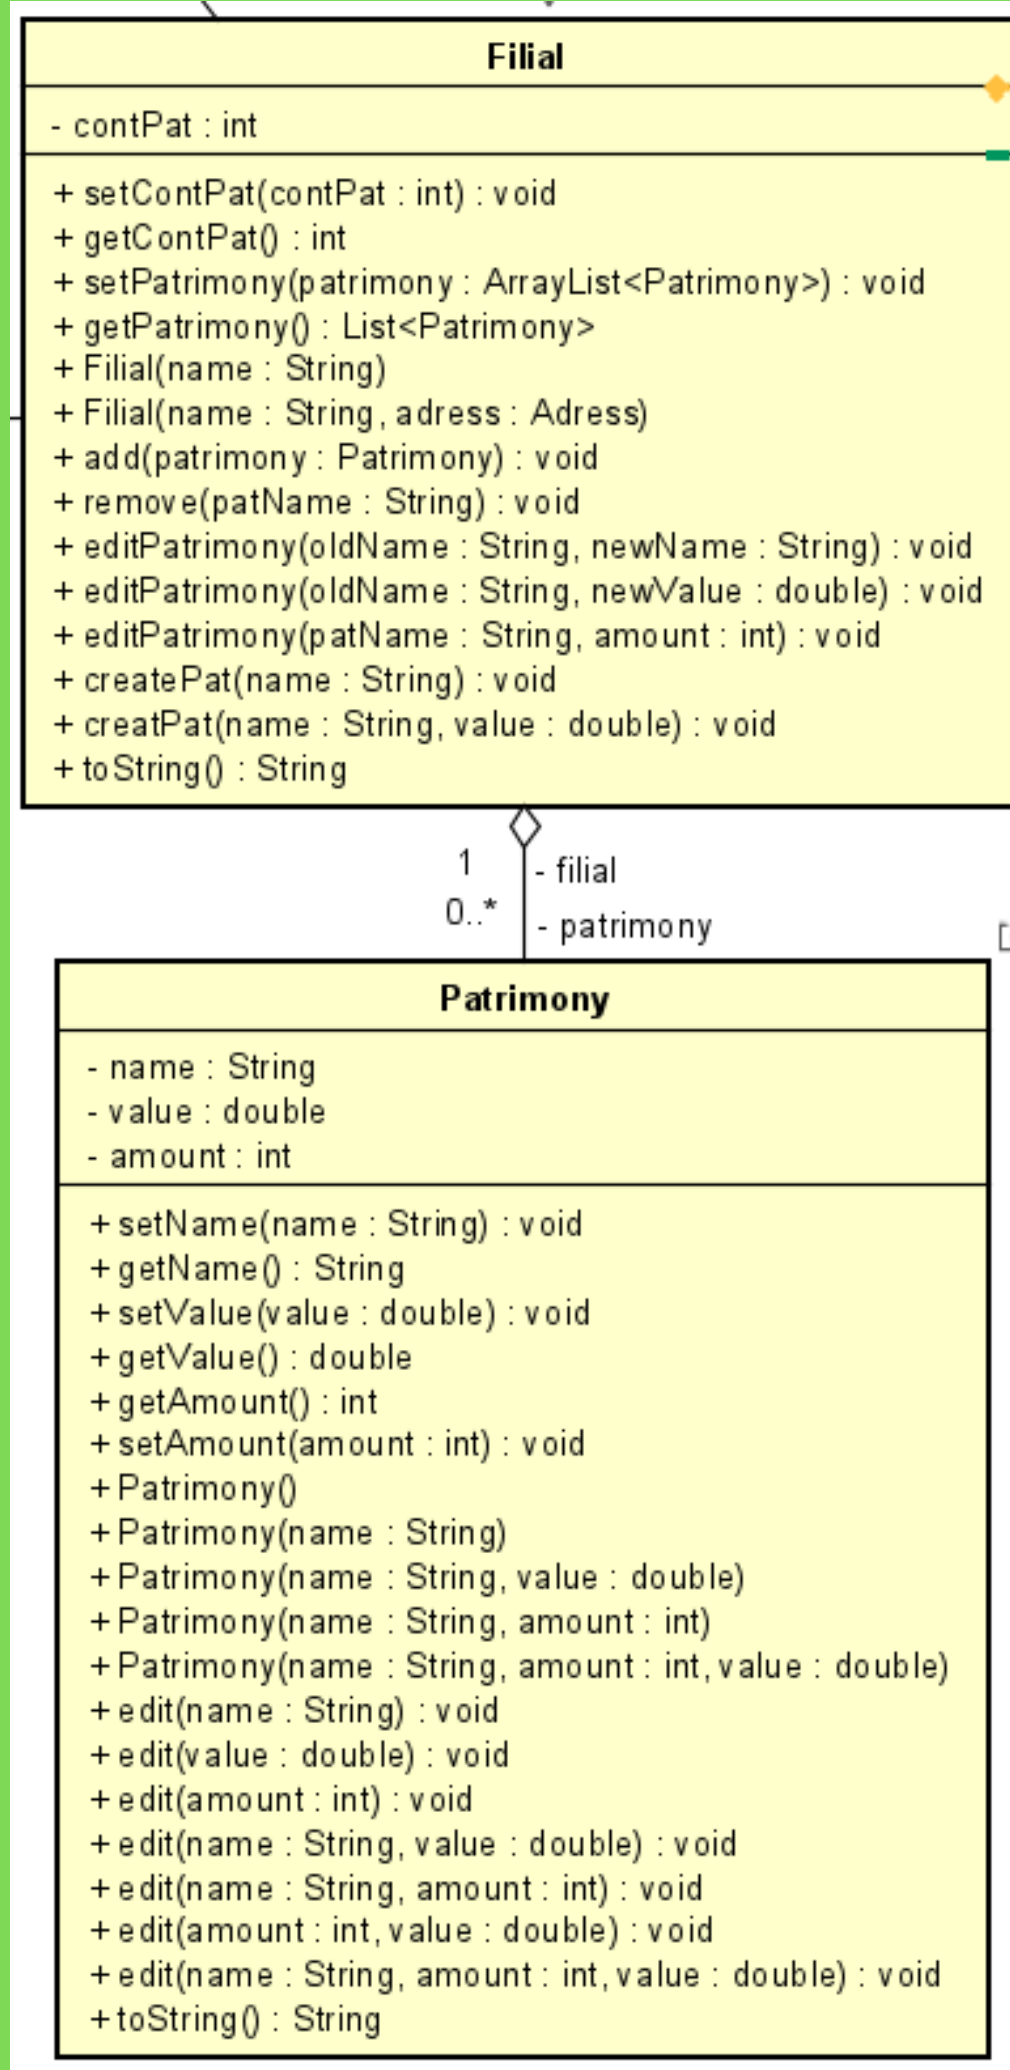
Filial

- contPat : int

+ setContPat(contPat : int) : void
+ getContPat() : int
+ setPatrimony(patrimony : ArrayList<Patrimony>) : void
+ getPatrimony() : List<Patrimony>
+ Filial(name : String)
+ Filial(name : String, adress : Adress)
+ add(patrimony : Patrimony) : void
+ remove(patName : String) : void
+ editPatrimony(oldName : String, newName : String) : void
+ editPatrimony(oldName : String, newValue : double) : void
+ editPatrimony(patName : String, amount : int) : void
+ createPat(name : String) : void
+ creatPat(name : String, value : double) : void
+ toString() : String

1
0..*
- filial
- patrimony

Patrimony

- name : String
- value : double
- amount : int

+ setName(name : String) : void
+ getName() : String
+ setValue(value : double) : void
+ getValue() : double
+ getAmount() : int
+ setAmount(amount : int) : void
+ Patrimony()
+ Patrimony(name : String)
+ Patrimony(name : String, value : double)
+ Patrimony(name : String, amount : int)
+ Patrimony(name : String, amount : int, value : double)
+ edit(name : String) : void
+ edit(value : double) : void
+ edit(amount : int) : void
+ edit(name : String, value : double) : void
+ edit(name : String, amount : int) : void
+ edit(amount : int, value : double) : void
+ edit(name : String, amount : int, value : double) : void
+ toString() : String